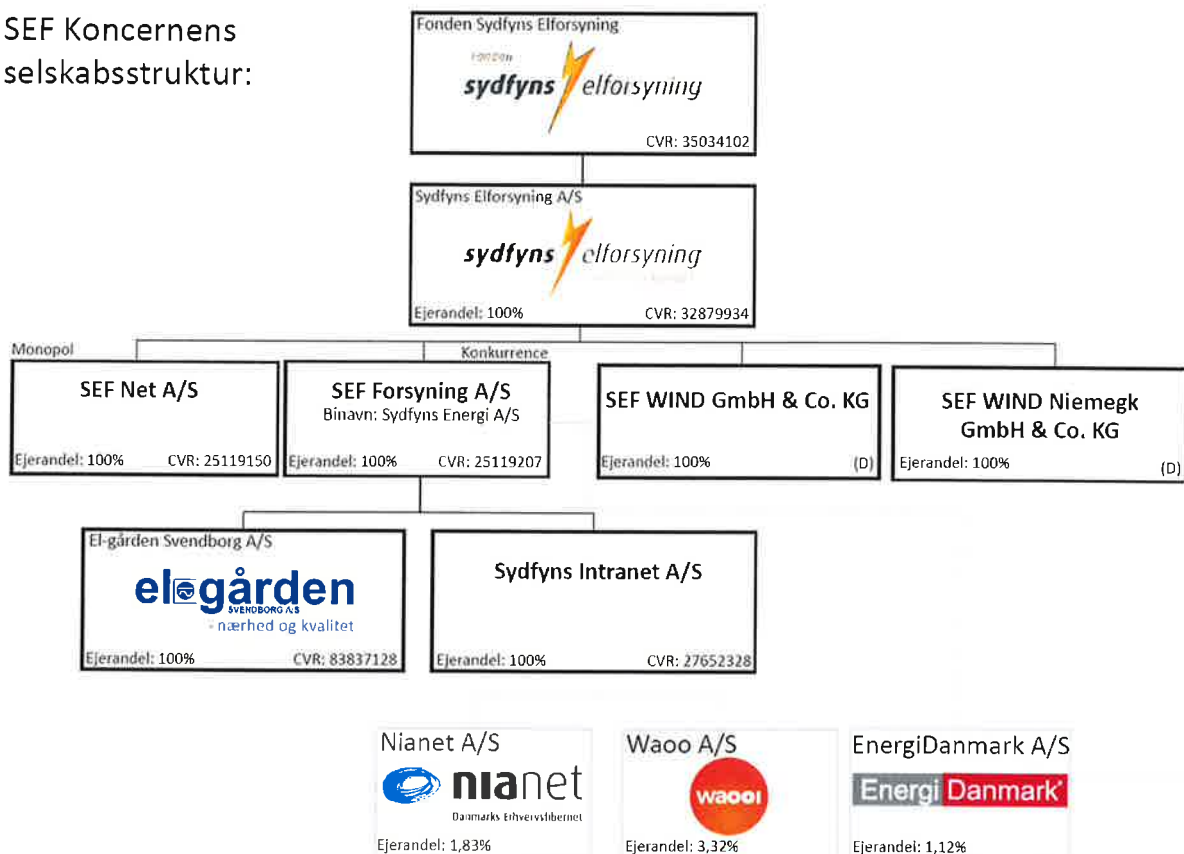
SEF Koncernens selskabsstruktur:

Fonden Sydfyns Elforsyning
Fonden sydfyns elforsyning
CVR: 35034102

Sydfyns Elforsyning A/S
sydfyns elforsyning
Ejerandel: 100%
CVR: 32879934

Monopol
Konkurrence

SEF Net A/S
Ejerandel: 100%
CVR: 25119150

SEF Forsyning A/S
Binavn: Sydfyns Energi A/S
Ejerandel: 100%
CVR: 25119207

SEF WIND GmbH & Co. KG
Ejerandel: 100%
(D)

SEF WIND Niemegk GmbH & Co. KG
Ejerandel: 100%
(D)

El-gården Svendborg A/S
elgården SVENDBORG A/S
- nærhed og kvalitet
Ejerandel: 100%
CVR: 83837128

Sydfyns Intranet A/S
Ejerandel: 100%
CVR: 27652328

Nianet A/S
nianet
Danmarks Erhvervsfibernet
Ejerandel: 1,83%

Waoo A/S
waoo!
Ejerandel: 3,32%

EnergiDanmark A/S
EnergiDanmark
Ejerandel: 1,12%